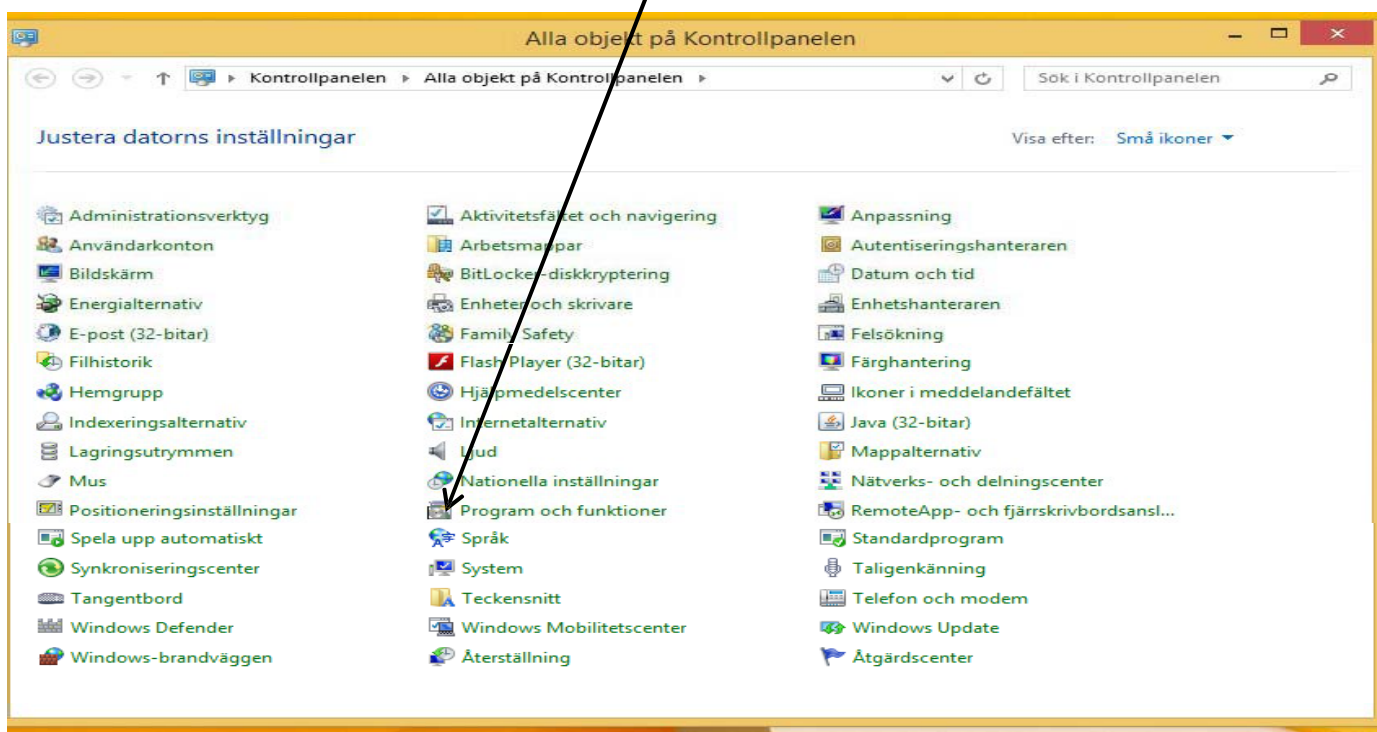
Alla objekt på Kontrollpanelen

Kontrollpanelen ▸ Alla objekt på Kontrollpanelen ▸

Sök i Kontrollpanelen

Justera datorns inställningar

Visa efter: Små ikoner

Administrationsverktyg
Användarkonton
Bildskärm
Energialternativ
E-post (32-bitar)
Filhistorik
Hemgrupp
Indexeringsalternativ
Lagringsutrymmen
Mus
Positioneringsinställningar
Spela upp automatiskt
Synkroniseringscenter
Tangentbord
Windows Defender
Windows-brandväggen

Aktivitetsfältet och navigering
Arbetsmappar
BitLocker-diskkryptering
Enheter och skrivare
Family Safety
Flash Player (32-bitar)
Hjälpmedelscenter
Internetalternativ
Ljud
Nationella inställningar
Program och funktioner
Språk
System
Teckensnitt
Windows Mobilitetscenter
Återställning

Anpassning
Autentiseringshanteraren
Datum och tid
Enhetshanteraren
Felsökning
Färghantering
Ikoner i meddelandefältet
Java (32-bitar)
Mappalternativ
Nätverks- och delningscenter
RemoteApp- och fjärrskrivbordsansl...
Standardprogram
Taligenkänning
Telefon och modem
Windows Update
Åtgärdscenter